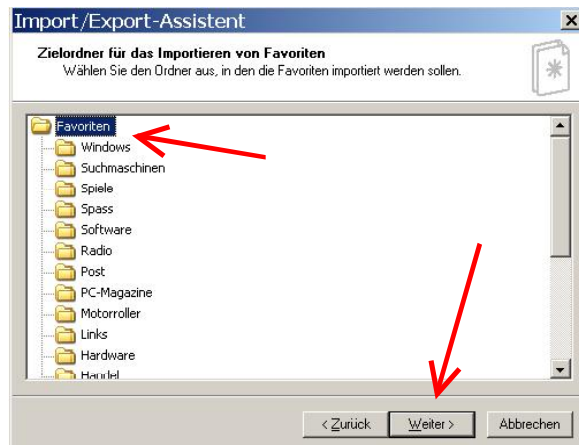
Import/Export-Assistent

Zielordner für das Importieren von Favoriten
Wählen Sie den Ordner aus, in den die Favoriten importiert werden sollen.

Favoriten
Windows
Suchmaschinen
Spiele
Spass
Software
Radio
Post
PC-Magazine
Motorroller
Links
Hardware
Handel

< Zurück
Weiter >
Abbrechen